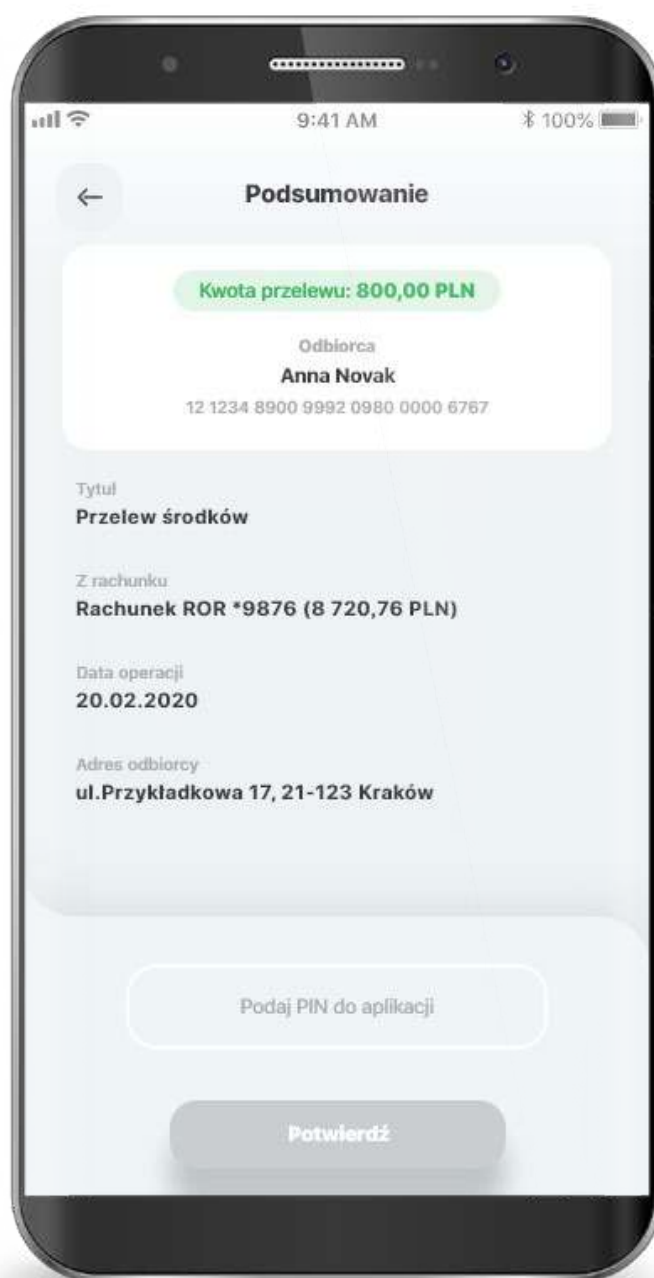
9:41 AM

100%

←

Podsumowanie

Kwota przelewu: 800,00 PLN

Odbiorca

Anna Novak

12 1234 8900 9992 0980 0000 6767

Tytuł

Przelew środków

Z rachunku

Rachunek ROR *9876 (8 720,76 PLN)

Data operacji

20.02.2020

Adres odbiorcy

ul.Przykładkowa 17, 21-123 Kraków

Podaj PIN do aplikacji

Potwierdź